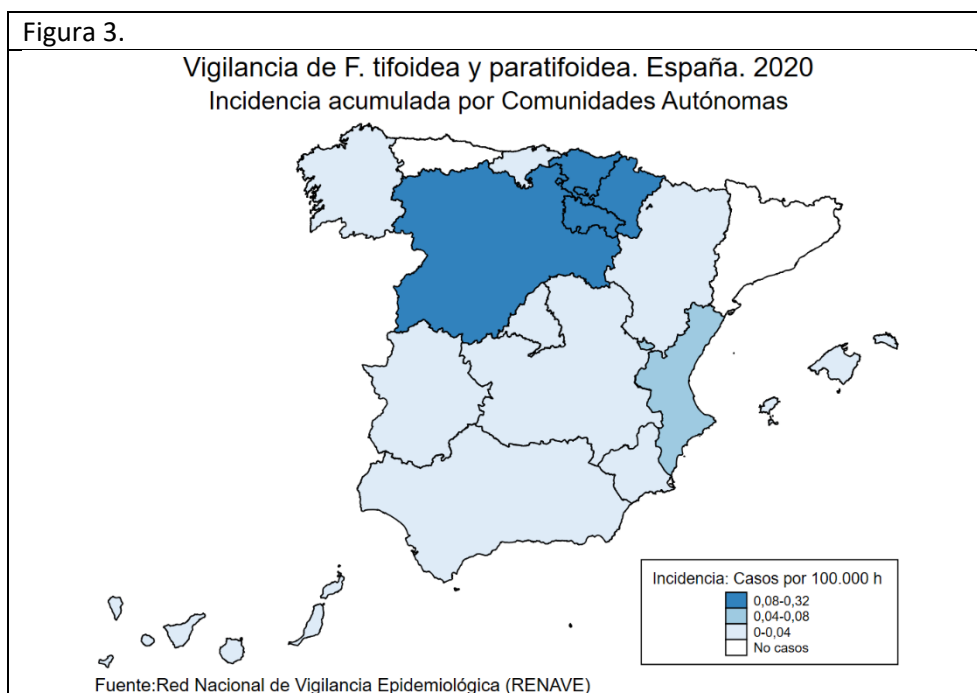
Figura 3.

Vigilancia de F. tifoidea y paratifoidea. España. 2020
Incidencia acumulada por Comunidades Autónomas

Incidencia: Casos por 100.000 h
0,08-0,32
0,04-0,08
0-0,04
No casos

Fuente:Red Nacional de Vigilancia Epidemiológica (RENAVE)